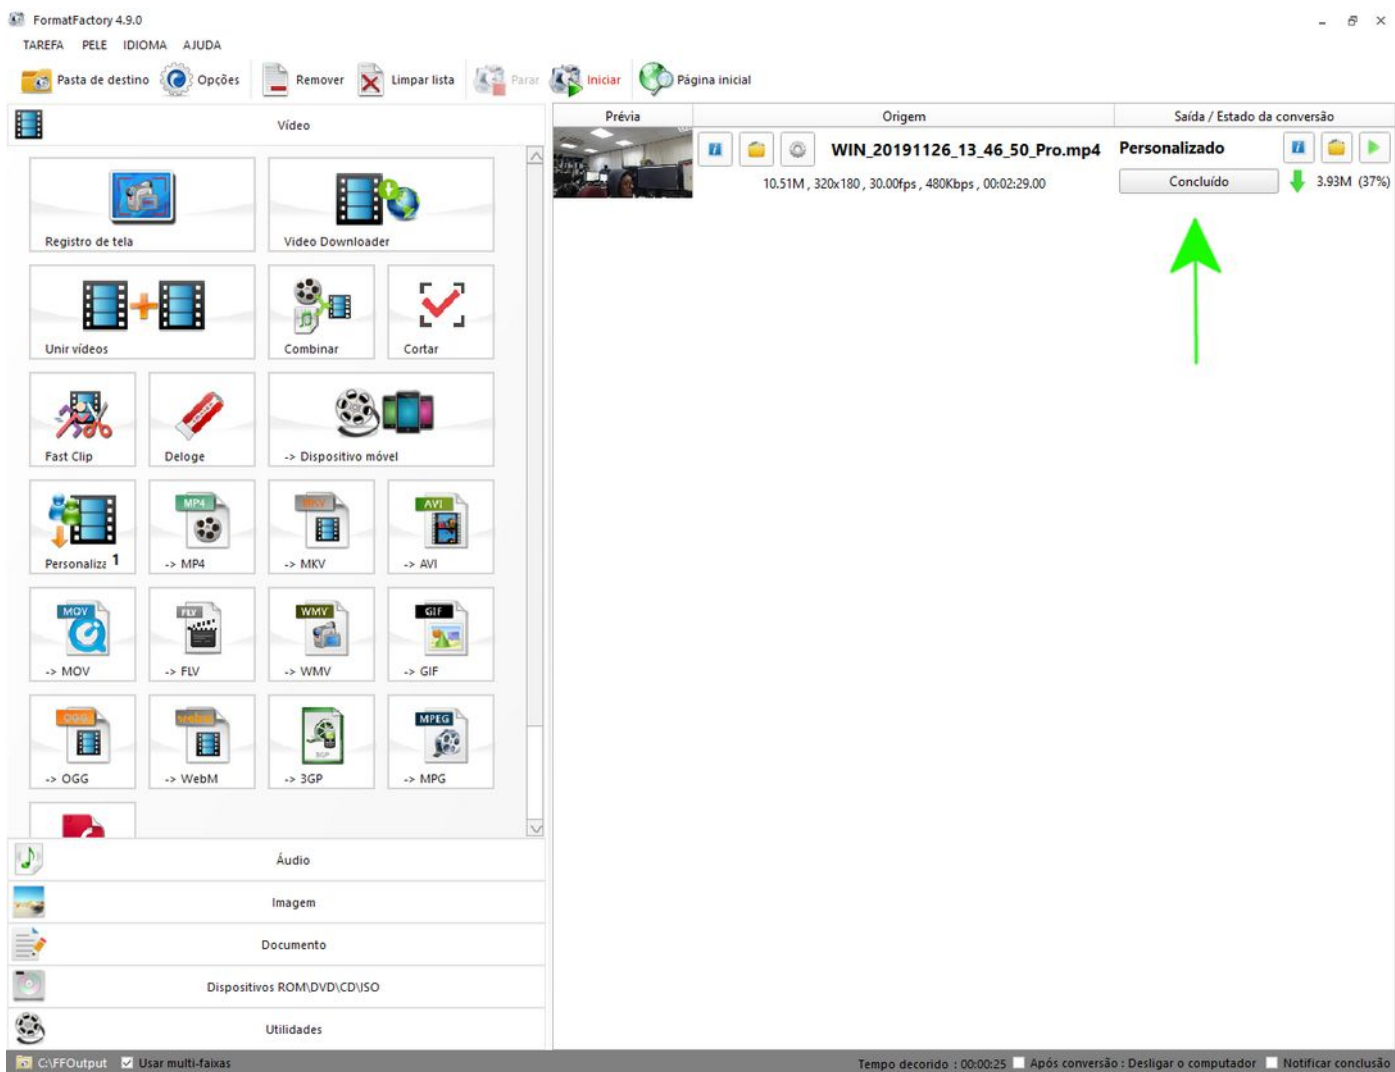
FormatFactory 4.9.0

TAREFA PELE IDIOMA AJUDA

Pasta de destino Opções Remover Limpar lista Parar Iniciar Página inicial

Vídeo

Registro de tela
Video Downloader
Unir vídeos
Combinar
Cortar
Fast Clip
Deloge
-> Dispositivo móvel
Personaliza 1
MP4
-> MP4
MKV
-> MKV
AVI
-> AVI
MOV
-> MOV
FLV
-> FLV
WMV
-> WMV
GIF
-> GIF
OGG
-> OGG
WebM
-> WebM
3GP
-> 3GP
MPEG
-> MPG

Áudio
Imagem
Documento
Dispositivos ROM\DVD\CD\ISO
Utilidades

| Prévia | Origem | Saída / Estado da conversão |
|---|---|---|
| | WIN_20191126_13_46_50_Pro.mp4 10.51M, 320x180, 30.00fps, 480Kbps, 00:02:29.00 | Personalizado Concluído 3.93M (37%) |

C:\FFOutput Usar multi-faixas
Tempo decorido : 00:00:25 Após conversão : Desligar o computador Notificar conclusão